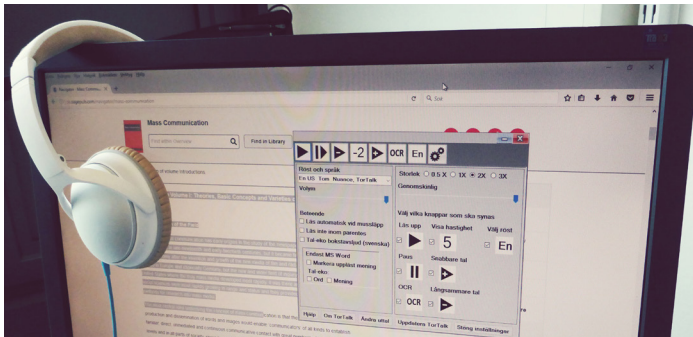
Mass Communication

Find in Library

Sök

-2 OCR En

Röst och språk
En US Tom Nuance, TorTalk
Volym

Beteende
Läs automatiskt vid musslapp
Läs inte inom parentes
Tal-eko bokstavsljud (svenska)

Endast MS Word
Markera uppläst mening
Tal eko
Ord Mening

Hjälp Om TorTalk Ändra uttal

Storlek 0.5 X 1X 2X 3X
Genomskinlig

Välj vilka knappar som ska synas
Läs upp Visa hastighet Välj röst
5 En
Paus Snabbare tal
OCR Långsammare tal
OCR

Uppdatera TorTalk Stäng inställningar